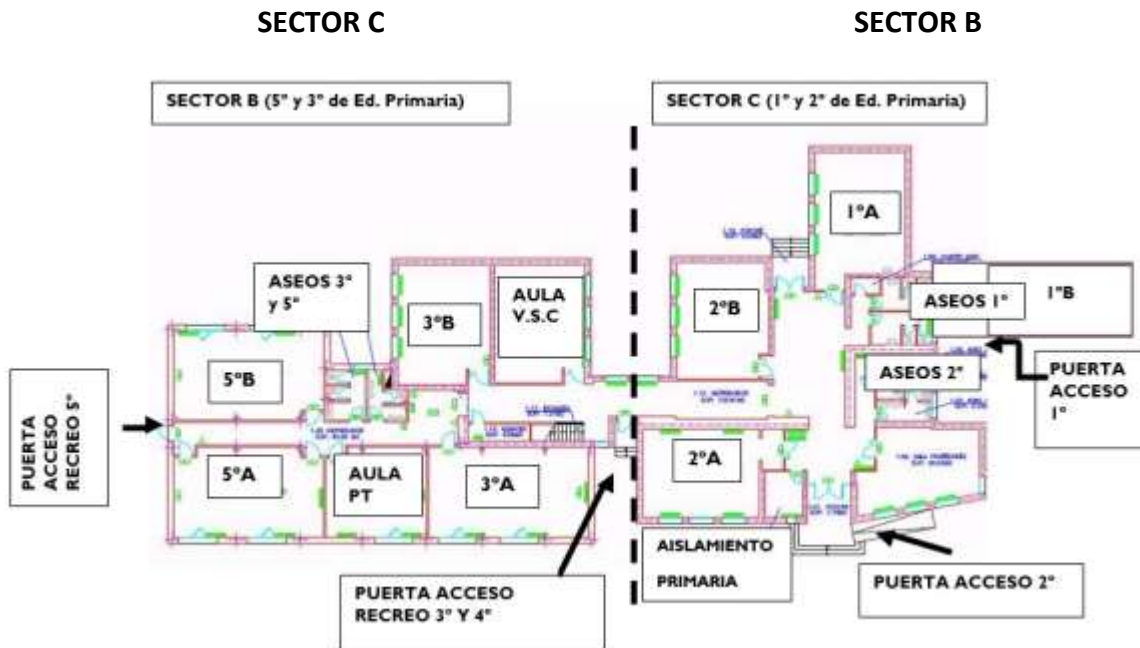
SECTOR C

SECTOR B

SECTOR B (5° y 3° de Ed. Primaria)

SECTOR C (1° y 2° de Ed. Primaria)

1°A

ASEOS 3° y 5°

AULA V.S.C

3°B

2°B

ASEOS 1°

1°B

5°B

ASEOS 2°

PUERTA ACCESO 1°

PUERTA ACCESO RECREO 5°

5°A

AULA PT

3°A

2°A

AISLAMIENTO PRIMARIA

PUERTA ACCESO 2°

PUERTA ACCESO RECREO 3° Y 4°